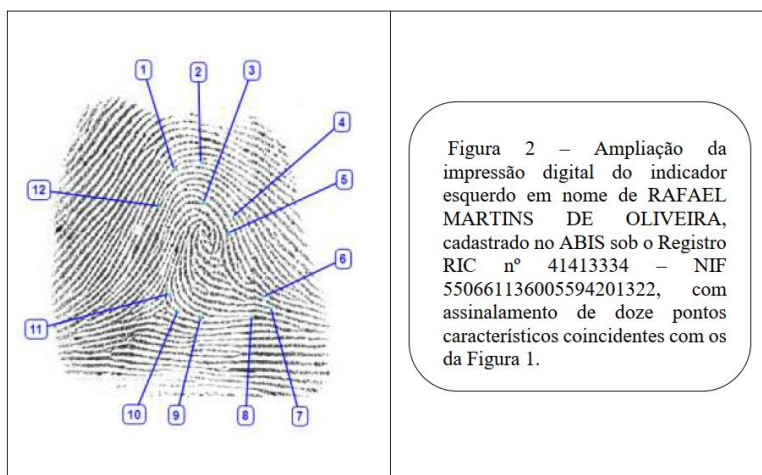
1
2
3
4
5
6
7
8
9
10
11
12

Figura 2 – Ampliação da impressão digital do indicador esquerdo em nome de RAFAEL MARTINS DE OLIVEIRA, cadastrado no ABIS sob o Registro RIC nº 41413334 – NIF 5506611360055942013 22, com assinalamento de doze pontos característicos coincidentes com os da Figura 1.